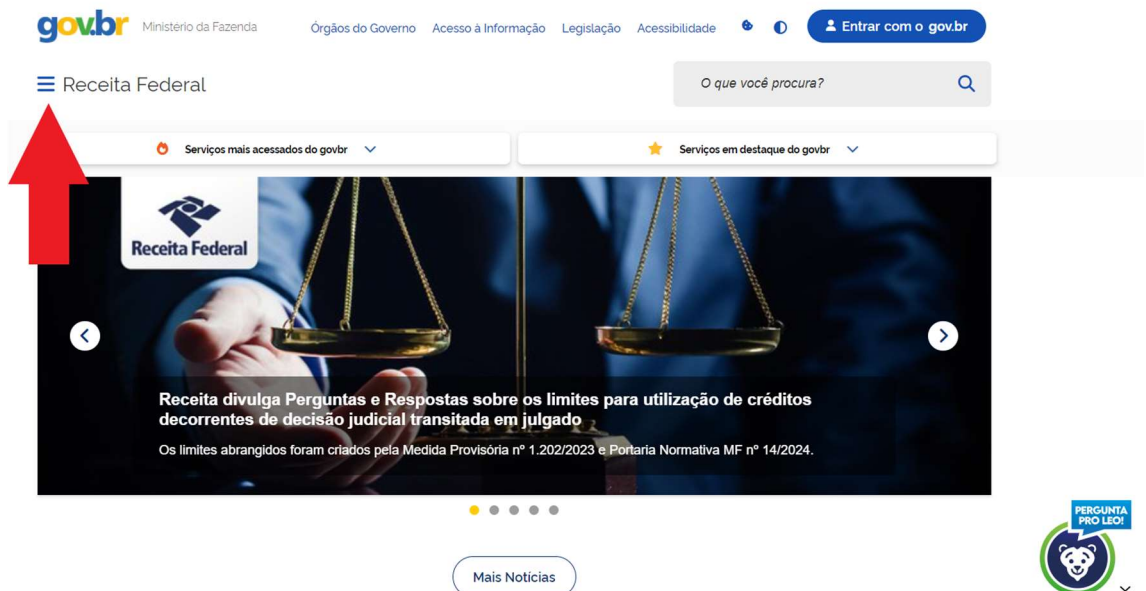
gov.br Ministério da Fazenda

Órgãos do Governo Acesso à Informação Legislação Acessibilidade

Entrar com o gov.br

Receita Federal

O que você procura?

Serviços mais acessados do govbr

Serviços em destaque do govbr

Receita Federal

Receita divulga Perguntas e Respostas sobre os limites para utilização de créditos decorrentes de decisão judicial transitada em julgado

Os limites abrangidos foram criados pela Medida Provisória nº 1.202/2023 e Portaria Normativa MF nº 14/2024.

PERGUNTA PRO LEO!

Mais Notícias